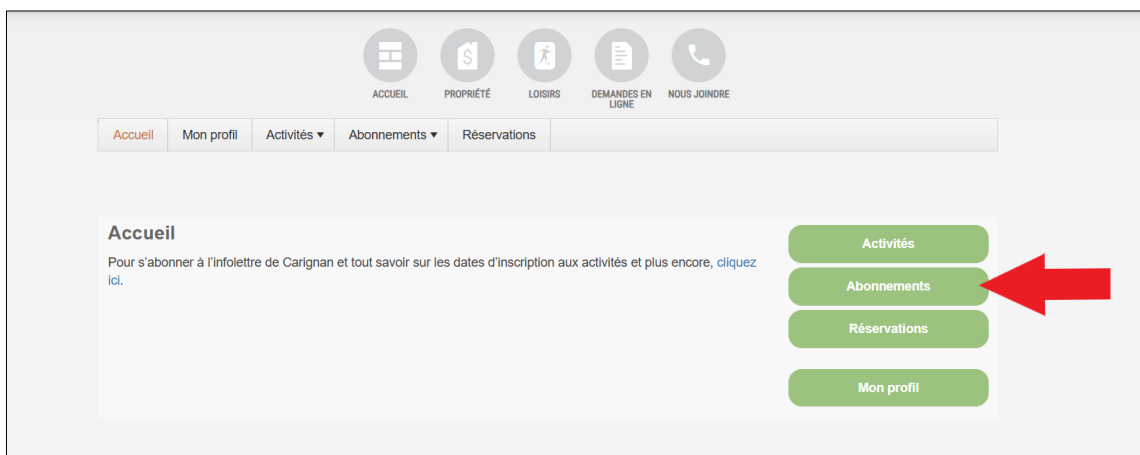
ACCUEIL PROPRIÉTÉ LOISIRS DEMANDES EN LIGNE NOUS JOINDRE

Accueil | Mon profil | Activités ▾ | Abonnements ▾ | Réservations

Accueil

Pour s'abonner à l'infolettre de Carignan et tout savoir sur les dates d'inscription aux activités et plus encore, cliquez ici.

Activités

Abonnements

Réservations

Mon profil